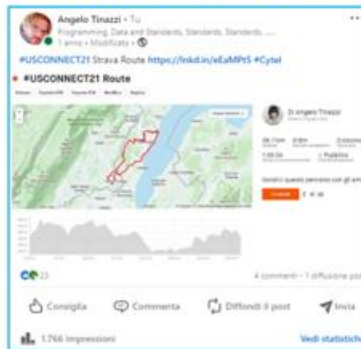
Angelo Tinazzi • Tu
Programming, Data and Standards, Standards, Standards ...
1 anno • Modificato •

#USCONNECT21 Strava Route https://lnkd.in/eEaMPt5 #Cytel

#USCONNECT21 Route

Di Angelo Tinazzi

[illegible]

23

4 commenti • 1 diffusione po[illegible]

Consiglia   Commenta   Diffondi il post   Invia

1.766 impressioni   Vedi statistich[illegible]